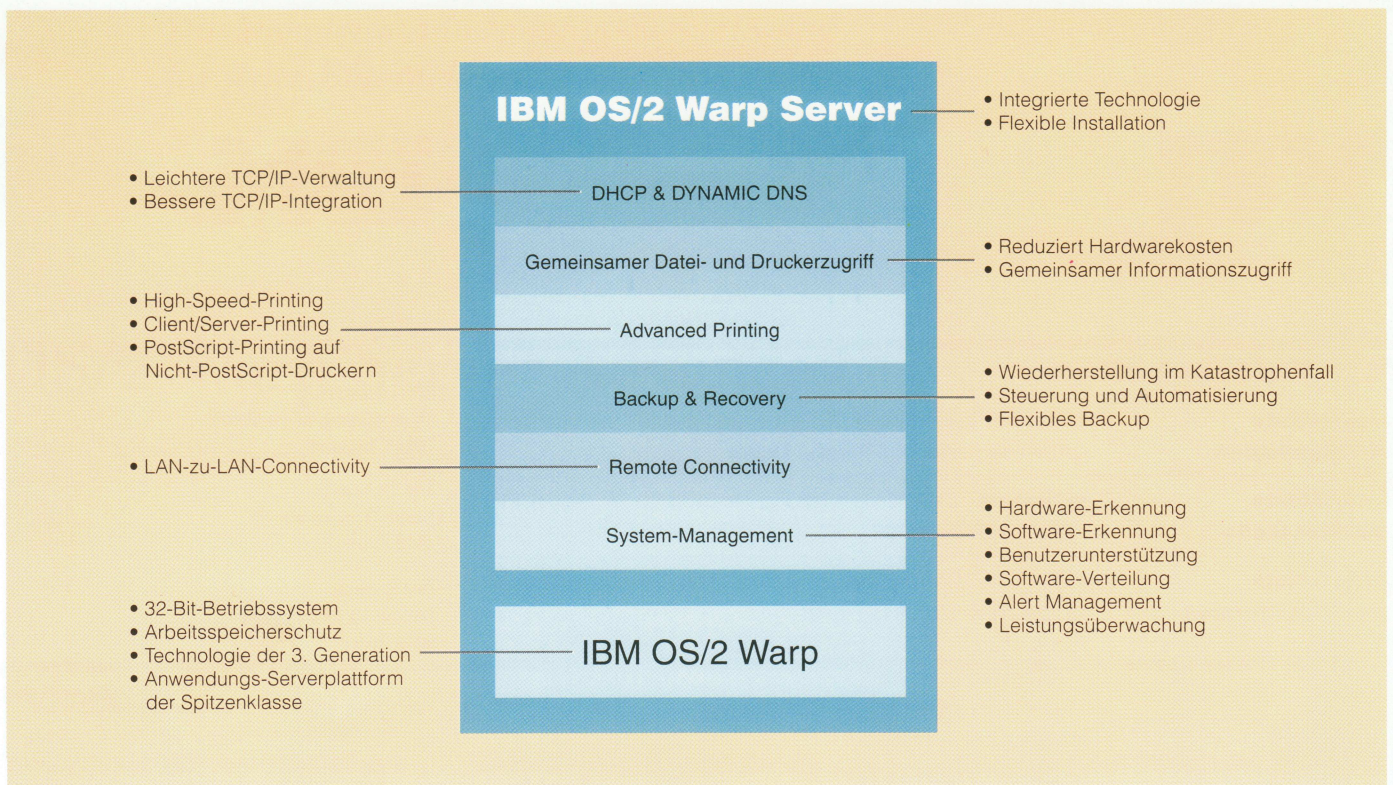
IBM OS/2 Warp Server

• Integrierte Technologie
• Flexible Installation

• Leichtere TCP/IP-Verwaltung
• Bessere TCP/IP-Integration

DHCP & DYNAMIC DNS

Gemeinsamer Datei- und Druckerzugriff

• Reduziert Hardwarekosten
• Gemeinsamer Informationszugriff

• High-Speed-Printing
• Client/Server-Printing
• PostScript-Printing auf Nicht-PostScript-Druckern

Advanced Printing

Backup & Recovery

• Wiederherstellung im Katastrophenfall
• Steuerung und Automatisierung
• Flexibles Backup

• LAN-zu-LAN-Connectivity

Remote Connectivity

System-Management

• Hardware-Erkennung
• Software-Erkennung
• Benutzerunterstützung
• Software-Verteilung
• Alert Management
• Leistungsüberwachung

• 32-Bit-Betriebssystem
• Arbeitsspeicherschutz
• Technologie der 3. Generation
• Anwendungs-Serverplattform der Spitzenklasse

IBM OS/2 Warp